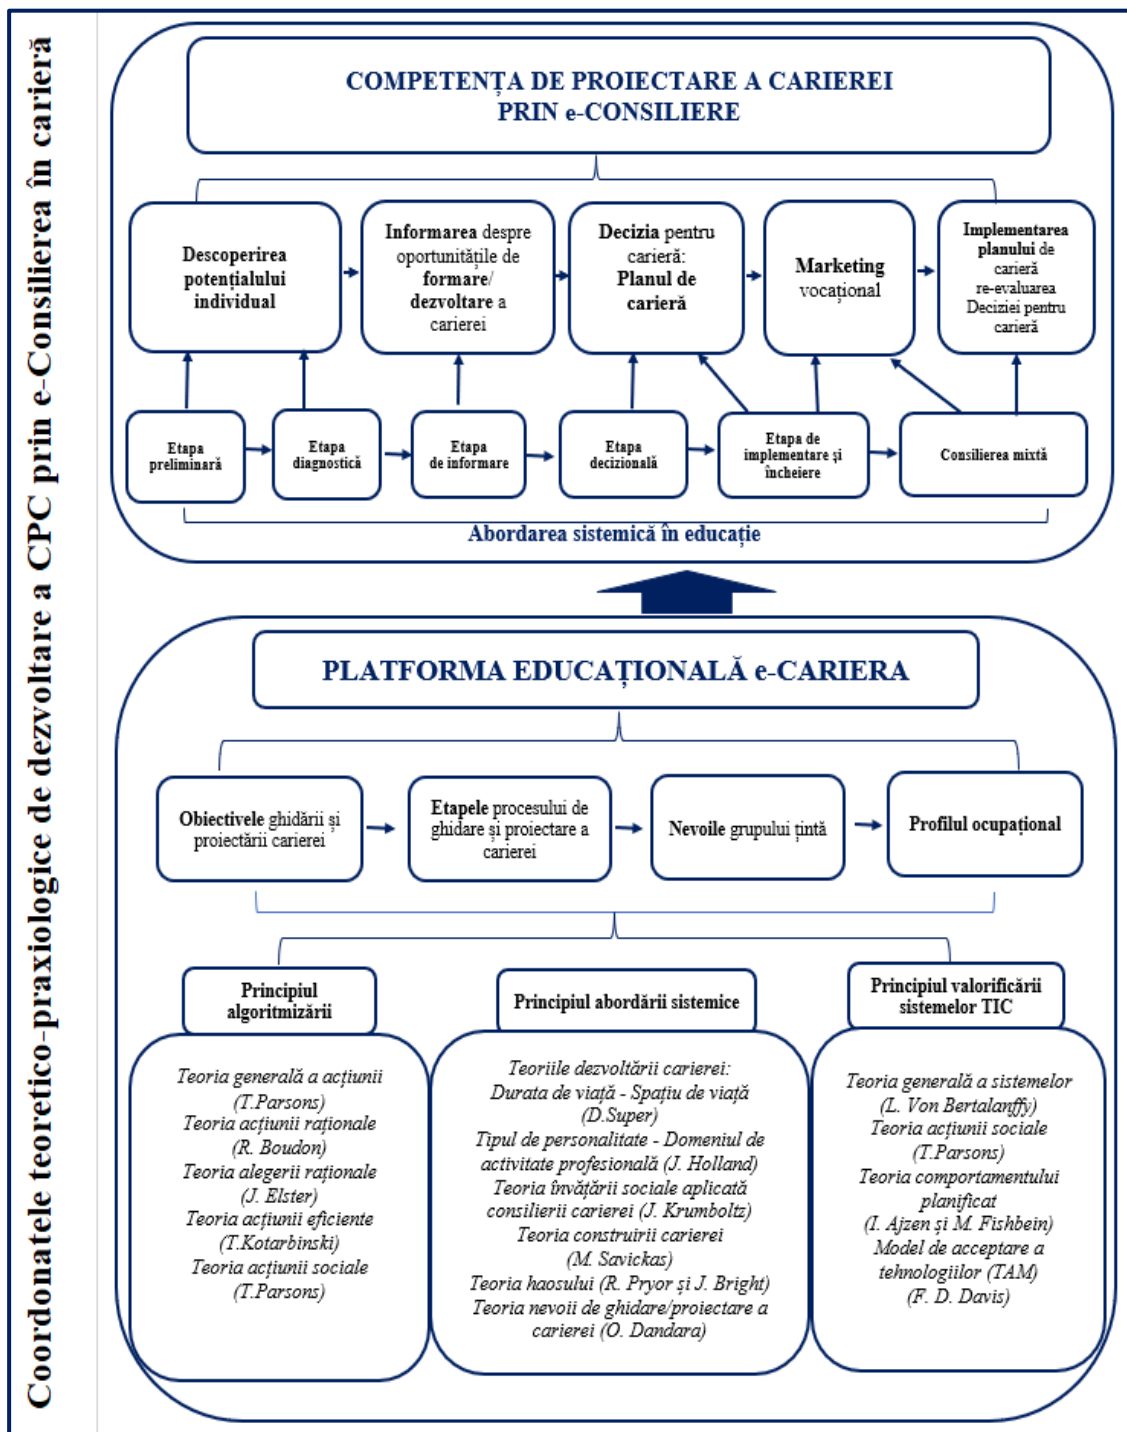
Coordonatele teoretico-praxiologice de dezvoltare a CPC prin e-Consilierea în carieră

COMPETENȚA DE PROIECTARE A CARIEREI PRIN e-CONSILIERE

Descoperirea potențialului individual

Informarea despre oportunitățile de formare/ dezvoltare a carierei

Decizia pentru carieră: Planul de carieră

Marketing vocațional

Implementarea planului de carieră re-evaluarea Deciziei pentru carieră

Etapa preliminară

Etapa diagnostică

Etapa de informare

Etapa decizională

Etapa de implementare și încheiere

Consilierea mixtă

Abordarea sistemică în educație

PLATFORMA EDUCAȚIONALĂ e-CARIERA

Obiectivele ghidării și proiectării carierei

Etapele procesului de ghidare și proiectare a carierei

Nevoile grupului țintă

Profilul ocupațional

Principiul algoritmizării

Principiul abordării sistemice

Principiul valorificării sistemelor TIC

Teoria generală a acțiunii (T.Parsons)
Teoria acțiunii raționale (R. Boudon)
Teoria alegerii raționale (J. Elster)
Teoria acțiunii eficiente (T.Kotarbinski)
Teoria acțiunii sociale (T.Parsons)

Teoriile dezvoltării carierei:
Durata de viață - Spațiu de viață (D.Super)
Tipul de personalitate - Domeniul de activitate profesională (J. Holland)
Teoria învățării sociale aplicată consilierii carierei (J. Krumboltz)
Teoria construirii carierei (M. Savickas)
Teoria haosului (R. Pryor și J. Bright)
Teoria nevoii de ghidare/proiectare a carierei (O. Dandara)

Teoria generală a sistemelor (L. Von Bertalanffy)
Teoria acțiunii sociale (T.Parsons)
Teoria comportamentului planificat (I. Ajzen și M. Fishbein)
Model de acceptare a tehnologiilor (TAM) (F. D. Davis)